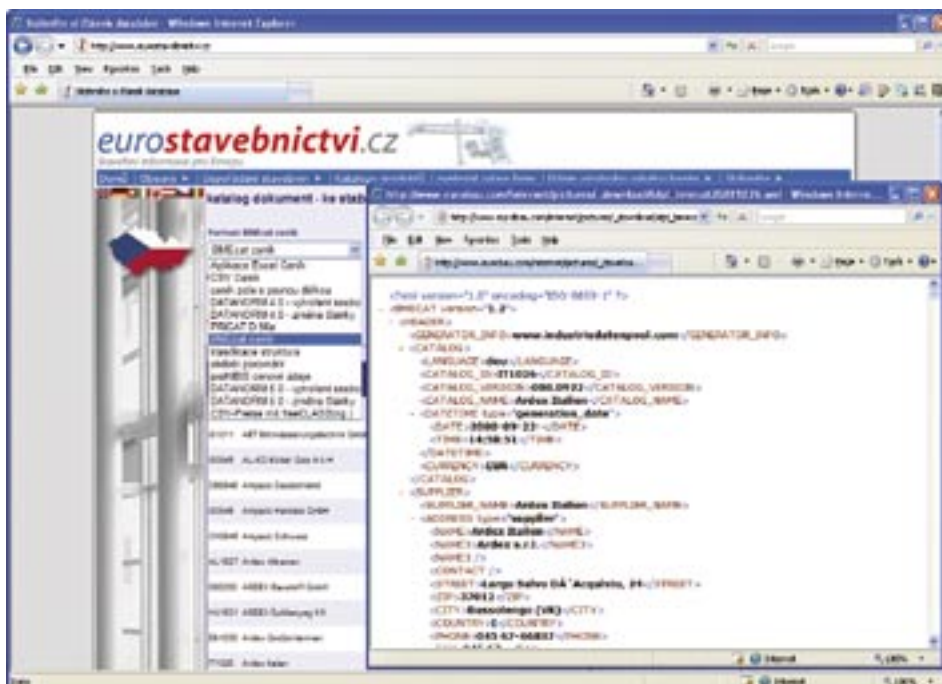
eurostavebnictvi.cz

Katalog dokument - ke stažení

BMEcat ceník
Aplikace Excel Ceník
CSV Ceník
DATANORM 4.0 - výrobní sestava
DATANORM 4.0 - změna ceny
PRICAT D 96a
BMEcat ceník
Klasifikace struktura
DATANORM 5.0 - výrobní sestava
DATANORM 5.0 - změna ceny

AL-KO Kober Ges.m.b.H
Ardex Baustoff GmbH
Ardex Italien

<?xml version="1.0" encoding="ISO-8859-1" ?>
- <BMECAT version="1.2">
- <HEADER>
<GENERATOR_INFO>www.industriedatenpool.com</GENERATOR_INFO>
- <CATALOG>
<LANGUAGE>deu</LANGUAGE>
<CATALOG_ID>IT1026</CATALOG_ID>
<CATALOG_VERSION>080.0922</CATALOG_VERSION>
<CATALOG_NAME>Ardex Italien</CATALOG_NAME>
- <DATETIME type="generation_date">
<DATE>2008-09-22</DATE>
<TIME>14:58:51</TIME>
</DATETIME>
<CURRENCY>EUR</CURRENCY>
</CATALOG>
- <SUPPLIER>
<SUPPLIER_NAME>Ardex Italien</SUPPLIER_NAME>
- <ADDRESS type="supplier">
<NAME>Ardex Italien</NAME>
<NAME2>Ardex s.r.l.</NAME2>
<NAME3 />
<CONTACT />
<STREET>Largo Salvo DA' Acquisto, 24</STREET>
<ZIP>37012</ZIP>
<CITY>Bussolengo (VR)</CITY>
<COUNTRY>I</COUNTRY>
<PHONE>045 67-06837</PHONE>

Internet
100%